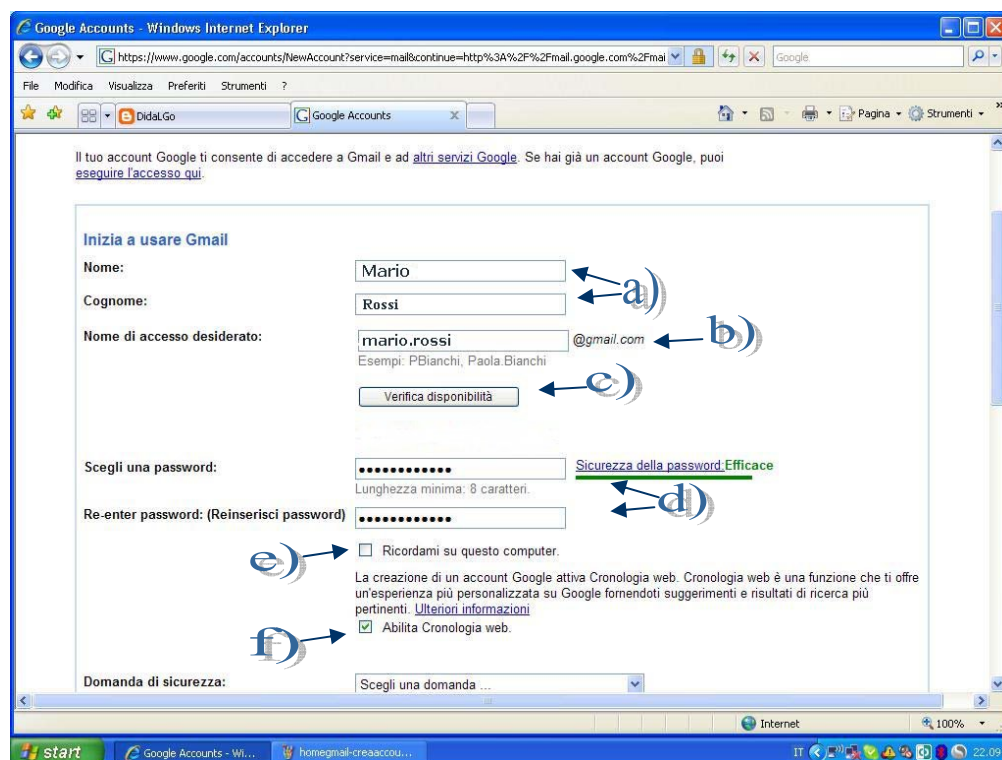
Google Accounts - Windows Internet Explorer

https://www.google.com/accounts/NewAccount?service=mail&continue=http%3A%2F%2Fmail.google.com%2Fmai

Google

File Modifica Visualizza Preferiti Strumenti ?

DidaLGo

Google Accounts

Pagina Strumenti

Il tuo account Google ti consente di accedere a Gmail e ad altri servizi Google. Se hai già un account Google, puoi eseguire l'accesso qui.

Inizia a usare Gmail

Nome: Mario

Cognome: Rossi

a)

Nome di accesso desiderato: mario.rossi @gmail.com

b)

Esempi: PBianchi, Paola.Bianchi

Verifica disponibilità

c)

Scegli una password: •••••••••••• Sicurezza della password: Efficace

Lunghezza minima: 8 caratteri.

d)

Re-enter password: (Reinserisci password) ••••••••••••

e)

Ricordami su questo computer.

La creazione di un account Google attiva Cronologia web. Cronologia web è una funzione che ti offre un'esperienza più personalizzata su Google fornendoti suggerimenti e risultati di ricerca più pertinenti. Ulteriori informazioni

f)

Abilita Cronologia web.

Domanda di sicurezza: Scegli una domanda ...

Internet

100%

start

Google Accounts - Wi...

homegmail-creaaccou...

IT

22.09